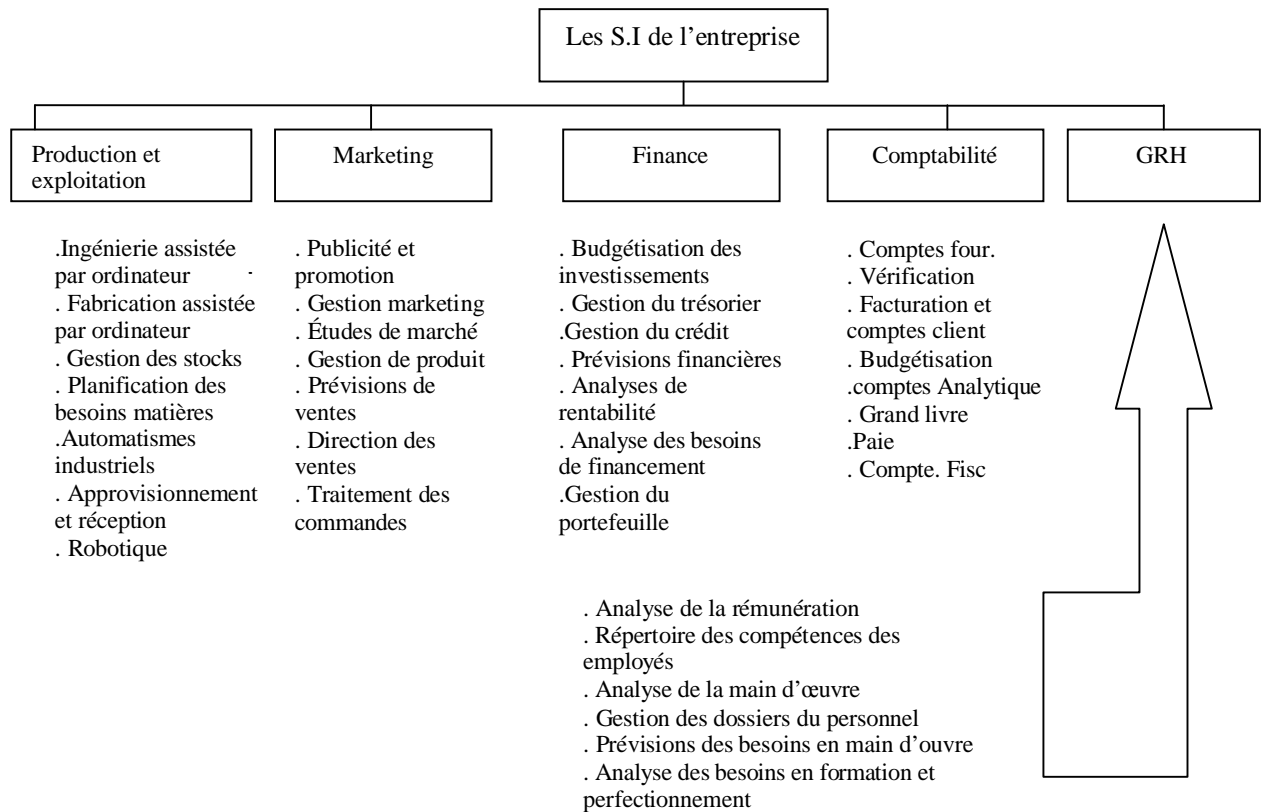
Les S.I de l'entreprise

Production et exploitation

Marketing

Finance

Comptabilité

GRH

.Ingénierie assistée par ordinateur
. Fabrication assistée par ordinateur
. Gestion des stocks
. Planification des besoins matières
.Automatismes industriels
. Approvisionnement et réception
. Robotique

. Publicité et promotion
. Gestion marketing
. Études de marché
. Gestion de produit
. Prévisions de ventes
. Direction des ventes
. Traitement des commandes

. Budgétisation des investissements
. Gestion du trésorier
.Gestion du crédit
. Prévisions financières
. Analyses de rentabilité
. Analyse des besoins de financement
.Gestion du portefeuille

. Comptes four.
. Vérification
. Facturation et comptes client
. Budgétisation
.comptes Analytique
. Grand livre
.Paie
. Compte. Fisc

. Analyse de la rémunération
. Répertoire des compétences des employés
. Analyse de la main d'œuvre
. Gestion des dossiers du personnel
. Prévisions des besoins en main d'ouvre
. Analyse des besoins en formation et perfectionnement